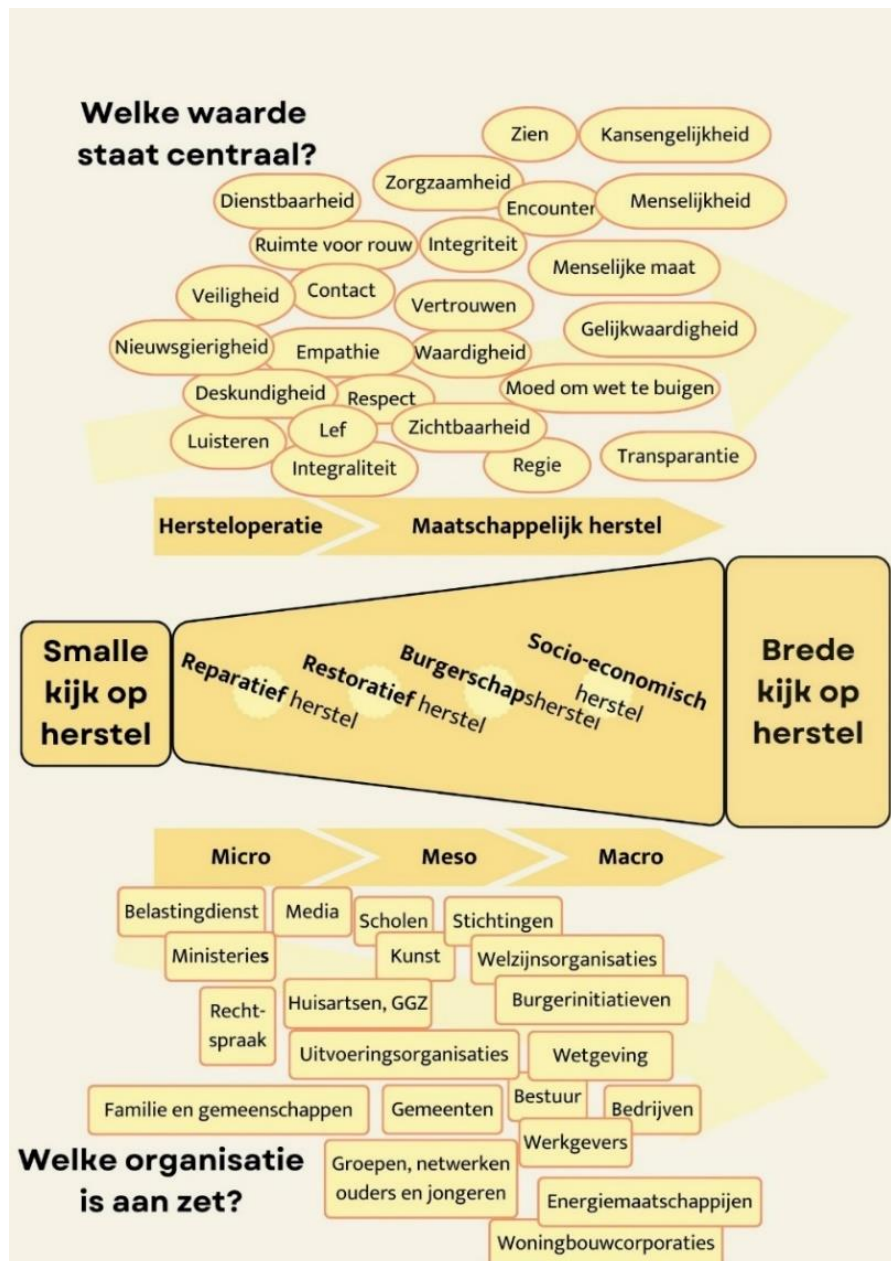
Welke waarde staat centraal?

Zien
Kansengelijkheid
Zorgzaamheid
Dienstbaarheid
Encounter
Menselijkheid
Ruimte voor rouw
Integriteit
Menselijke maat
Veiligheid
Contact
Vertrouwen
Gelijkwaardigheid
Nieuwsgierigheid
Empathie
Waardigheid
Deskundigheid
Respect
Moed om wet te buigen
Luisteren
Lef
Zichtbaarheid
Integraliteit
Regie
Transparantie

Hersteloperatie
Maatschappelijk herstel

Smalle kijk op herstel

Reparatief herstel
Restoratief herstel
Burgerschapsherstel
Socio-economisch herstel

Brede kijk op herstel

Micro
Meso
Macro

Belastingdienst
Media
Scholen
Stichtingen
Ministeries
Kunst
Welzijnsorganisaties
Recht-spraak
Huisartsen, GGZ
Burgerinitiatieven
Uitvoeringsorganisaties
Wetgeving
Familie en gemeenschappen
Gemeenten
Bestuur
Bedrijven
Werkgevers
Groepen, netwerken ouders en jongeren
Energiemaatschappijen
Woningbouwcorporaties

Welke organisatie is aan zet?